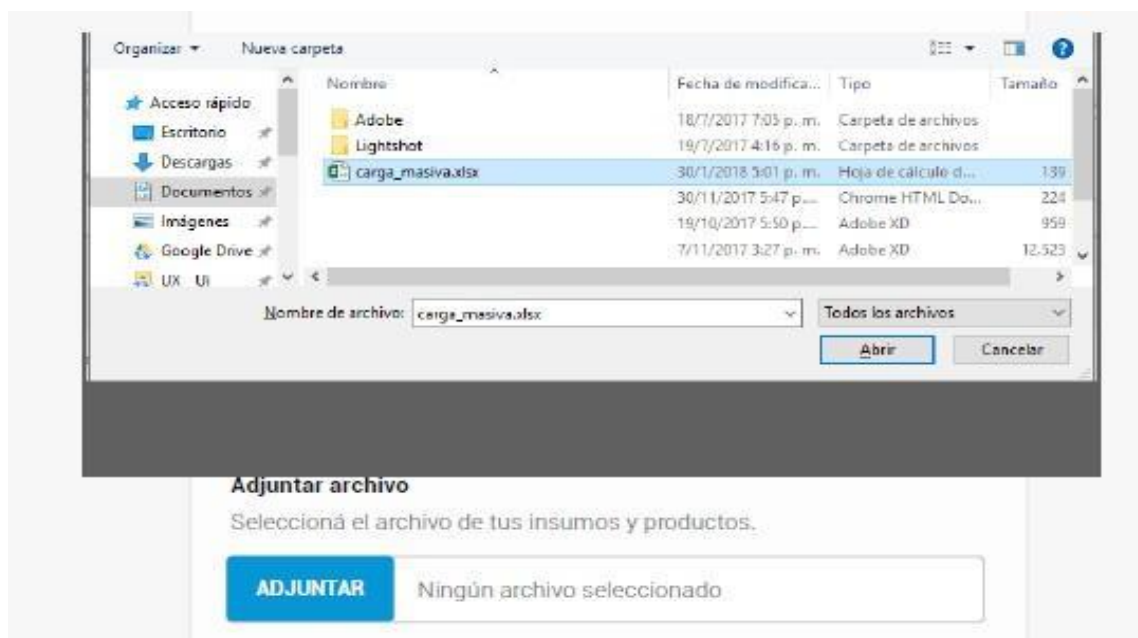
Organizar ▾ Nueva carpeta

Acceso rápido
Escritorio
Descargas
Documentos
Imágenes
Google Drive
UX Ui

| Nombre | Fecha de modifica... | Tipo | Tamaño |
|---|---|---|---|
| Adobe | 18/7/2017 7:05 p. m. | Carpeta de archivos | |
| Lightshot | 19/7/2017 4:16 p. m. | Carpeta de archivos | |
| carga_masiva.xlsx | 30/1/2018 5:01 p. m. | Hoja de cálculo d... | 139 |
| | 30/11/2017 5:47 p.... | Chrome HTML Do... | 224 |
| | 19/10/2017 5:50 p.... | Adobe XD | 959 |
| | 7/11/2017 3:27 p. m. | Adobe XD | 12.523 |

Nombre de archivo: carga_masiva.xlsx
Todos los archivos
Abrir
Cancelar

Adjuntar archivo
Seleccioná el archivo de tus insumos y productos.
ADJUNTAR
Ningún archivo seleccionado